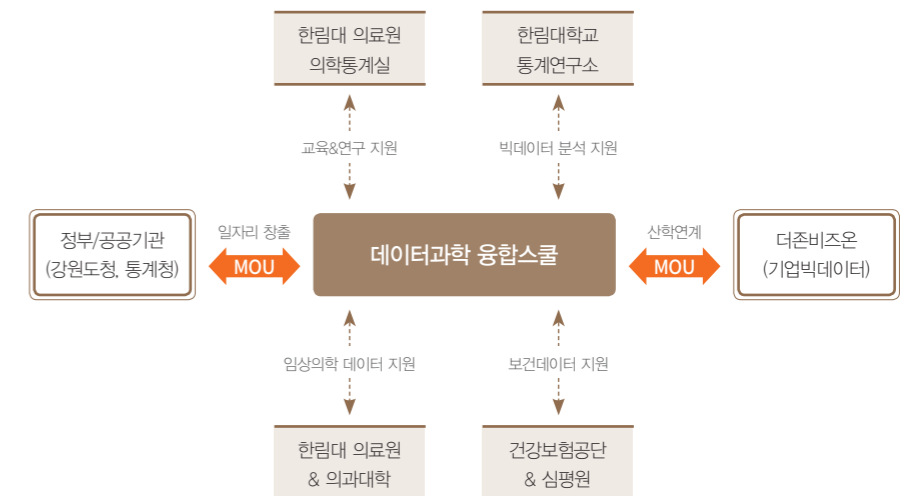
한림대 의료원
의학통계실

한림대학교
통계연구소

교육&연구 지원

빅데이터 분석 지원

정부/공공기관
(강원도청, 통계청)

일자리 창출

MOU

데이터과학 융합스쿨

산학연계

MOU

더존비즈온
(기업빅데이터)

임상의학 데이터 지원

보건데이터 지원

한림대 의료원
& 의과대학

건강보험공단
& 심평원